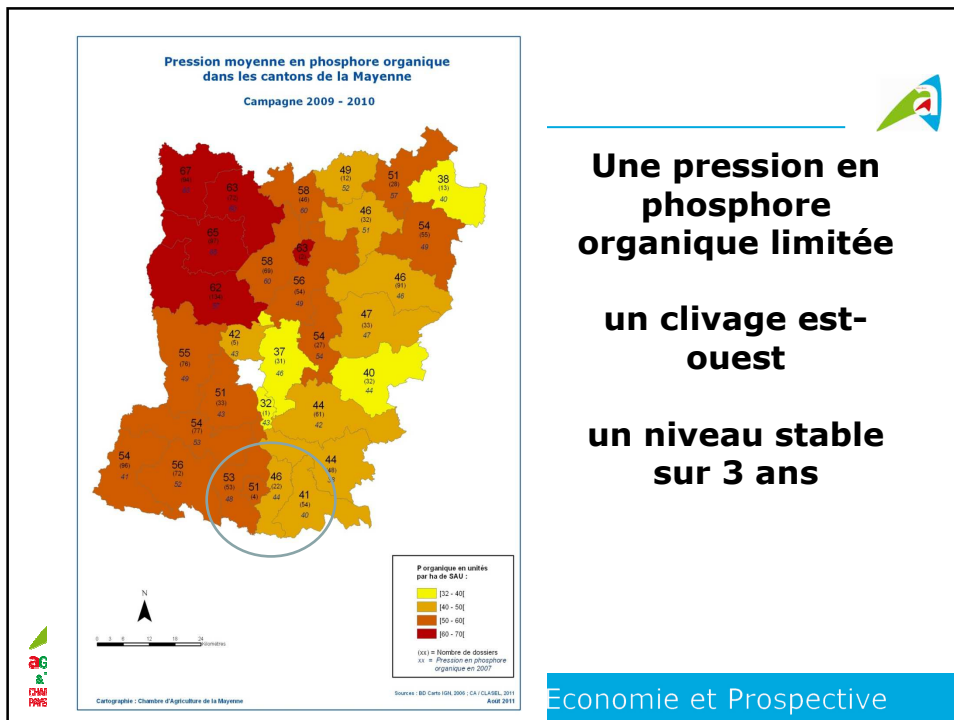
Pression moyenne en phosphore organique dans les cantons de la Mayenne

Campagne 2009 - 2010

67
(94)
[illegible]

63
(73)
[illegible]

65
(87)
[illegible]

62
(134)
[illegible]

58
(69)
60

58
(46)
60

49
(12)
52

51
(28)
57

38
(13)
40

46
(32)
51

53
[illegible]

54
(55)
49

56
(54)
49

46
(61)
46

42
(5)
43

47
(33)
47

55
(76)
49

37
(31)
46

54
(27)
54

40
(32)
44

51
(33)
43

32
(1)
43

44
(61)
42

54
(77)
53

54
(96)
41

56
(72)
52

53
(53)
48

51
(4)

46
(22)
44

41
(54)
40

44
(48)
51

N

0 3 6 12 18 24 Kilomètres

P organique en unités par ha de SAU :
[32 - 40]
[40 - 50]
[50 - 60]
[60 - 70]

(xx) = Nombre de dossiers
xx = Pression en phosphore organique en 2007

Cartographie : Chambre d'Agriculture de la Mayenne

Sources : BD Carto IGN, 2006 ; CA / CLASEL, 2011
Août 2011

Une pression en phosphore organique limitée

un clivage est-ouest

un niveau stable sur 3 ans

Economie et Prospective